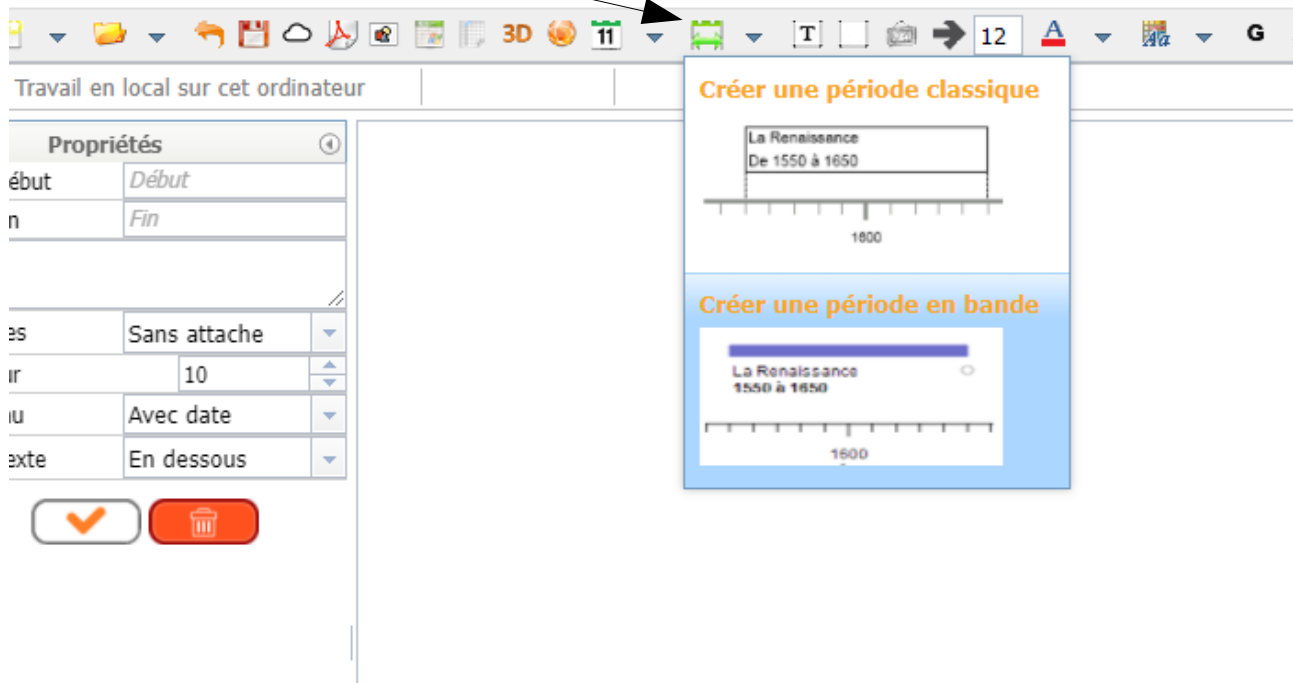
3D 11 T 12 A G

Travail en local sur cet ordinateur

Propriétés

ébut | Début
n | Fin

es | Sans attache
ır | 10
ou | Avec date
exte | En dessous

Créer une période classique

La Renaissance
De 1550 à 1650

1600

Créer une période en bande

La Renaissance
1550 à 1650

1600